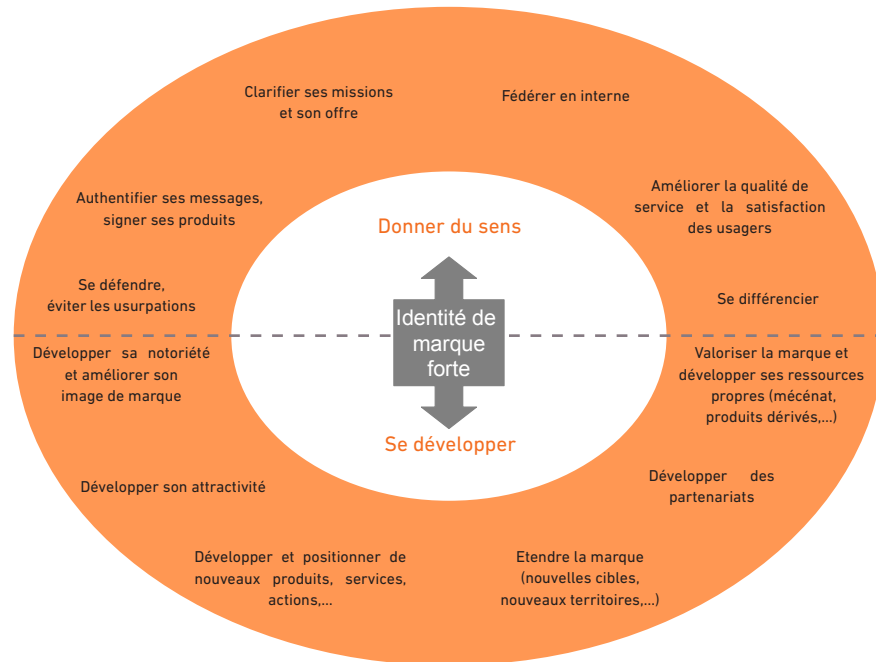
Clarifier ses missions et son offre

Fédérer en interne

Authentifier ses messages, signer ses produits

Améliorer la qualité de service et la satisfaction des usagers

Donner du sens

Se défendre, éviter les usurpations

Identité de marque forte

Se différencier

Développer sa notoriété et améliorer son image de marque

Valoriser la marque et développer ses ressources propres (mécénat, produits dérivés,...)

Se développer

Développer son attractivité

Développer des partenariats

Développer et positionner de nouveaux produits, services, actions,...

Etendre la marque (nouvelles cibles, nouveaux territoires,...)